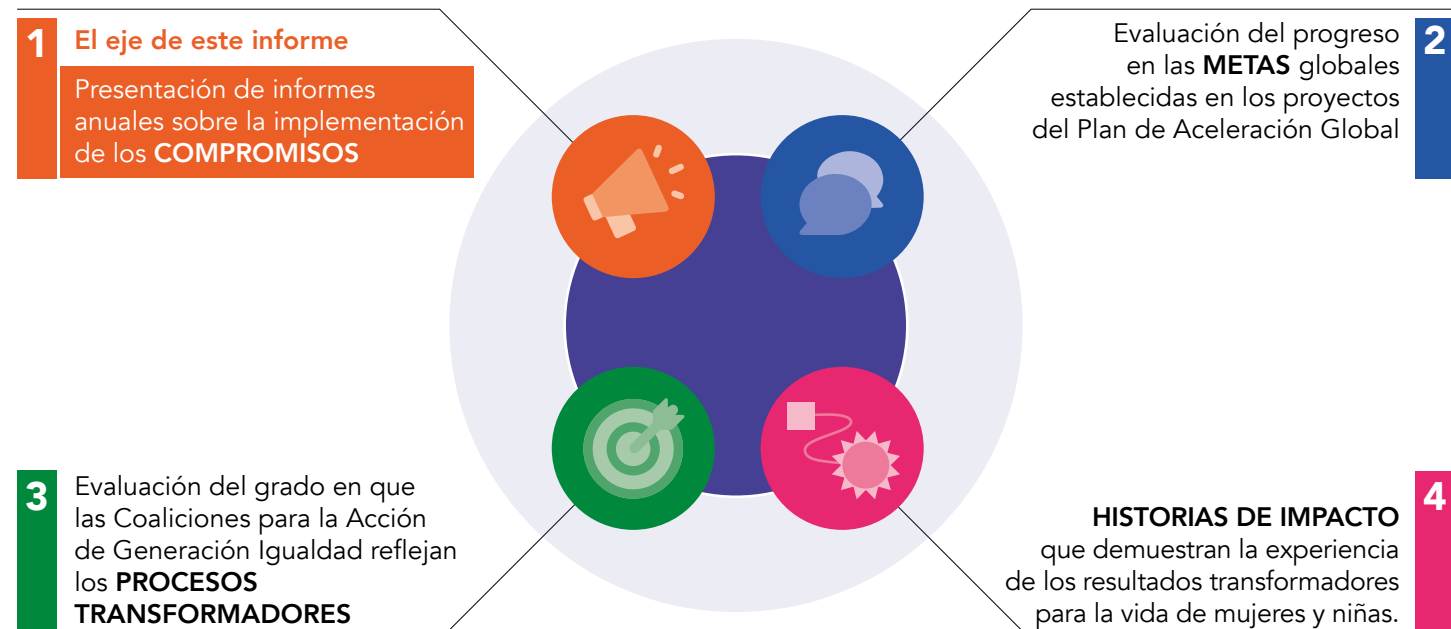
1 El eje de este informe

Presentación de informes anuales sobre la implementación de los COMPROMISOS

Evaluación del progreso en las METAS globales establecidas en los proyectos del Plan de Aceleración Global 2

3 Evaluación del grado en que las Coaliciones para la Acción de Generación Igualdad reflejan los PROCESOS TRANSFORMADORES

HISTORIAS DE IMPACTO que demuestran la experiencia de los resultados transformadores para la vida de mujeres y niñas. 4